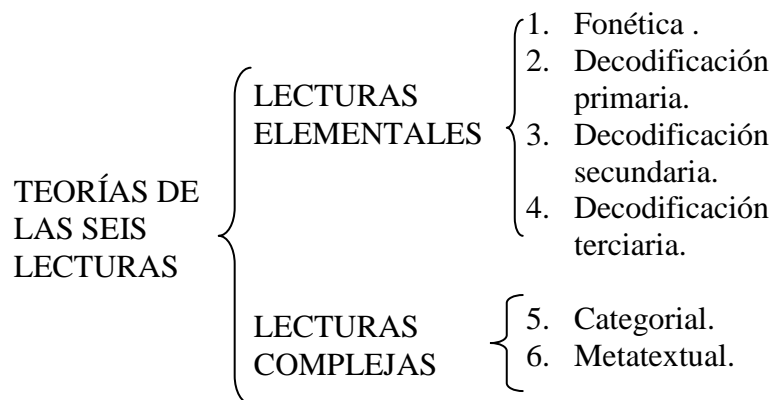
TEORÍAS DE LAS SEIS LECTURAS

LECTURAS ELEMENTALES

1. Fonética .
2. Decodificación primaria.
3. Decodificación secundaria.
4. Decodificación terciaria.

LECTURAS COMPLEJAS

5. Categorial.
6. Metatextual.